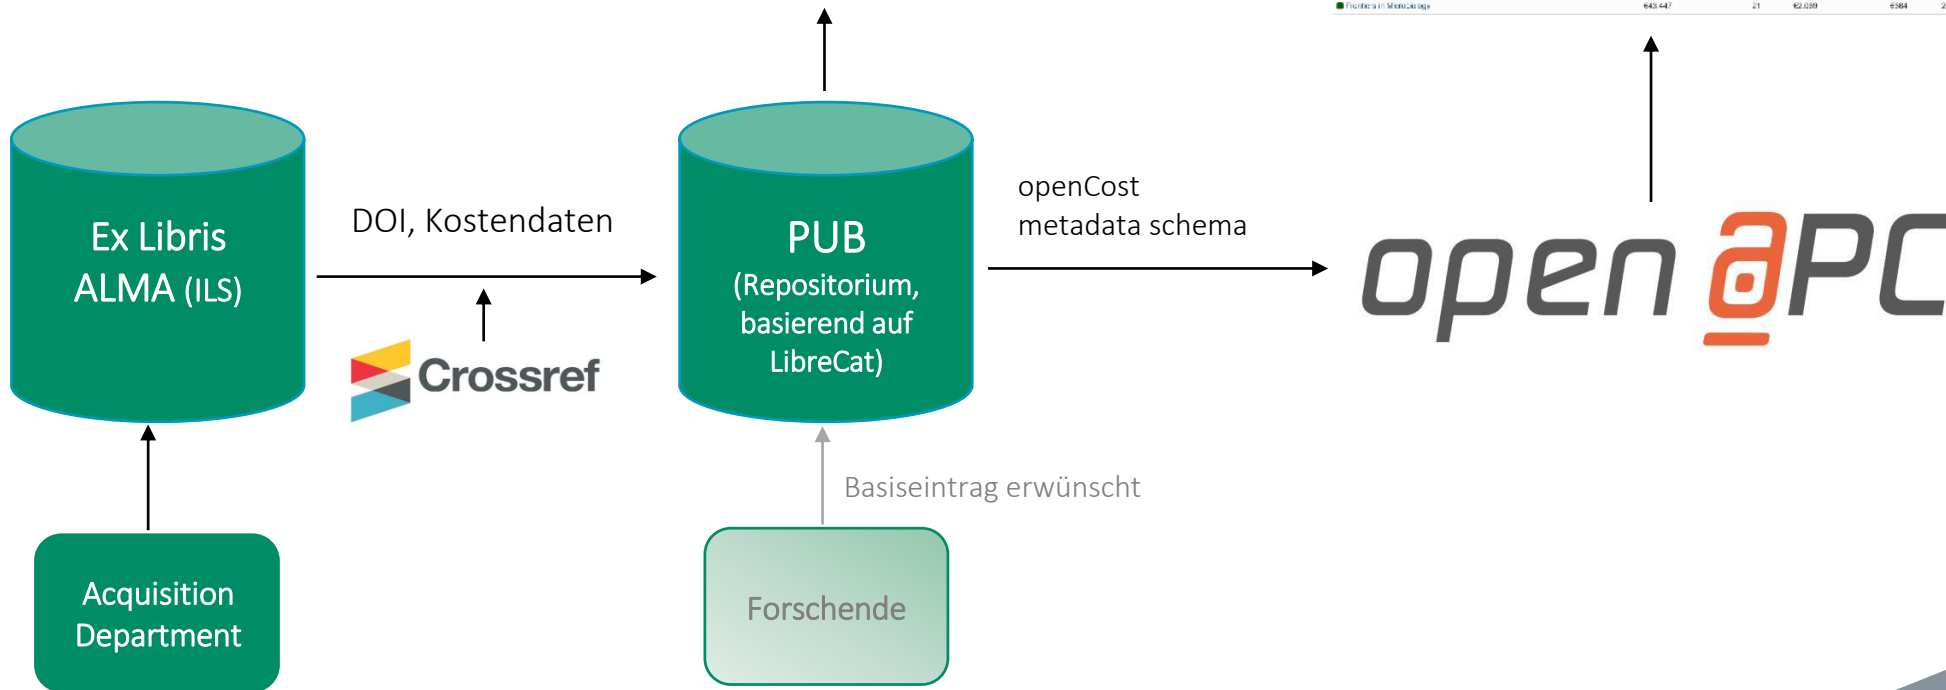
Frontiers in Microbiology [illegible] 21 €2.039 €584

Ex Libris ALMA (ILS)

DOI, Kostendaten

Crossref

PUB (Repositorium, basierend auf LibreCat)

openCost metadata schema

open apc

Acquisition Department

Basiseintrag erwünscht

Forschende